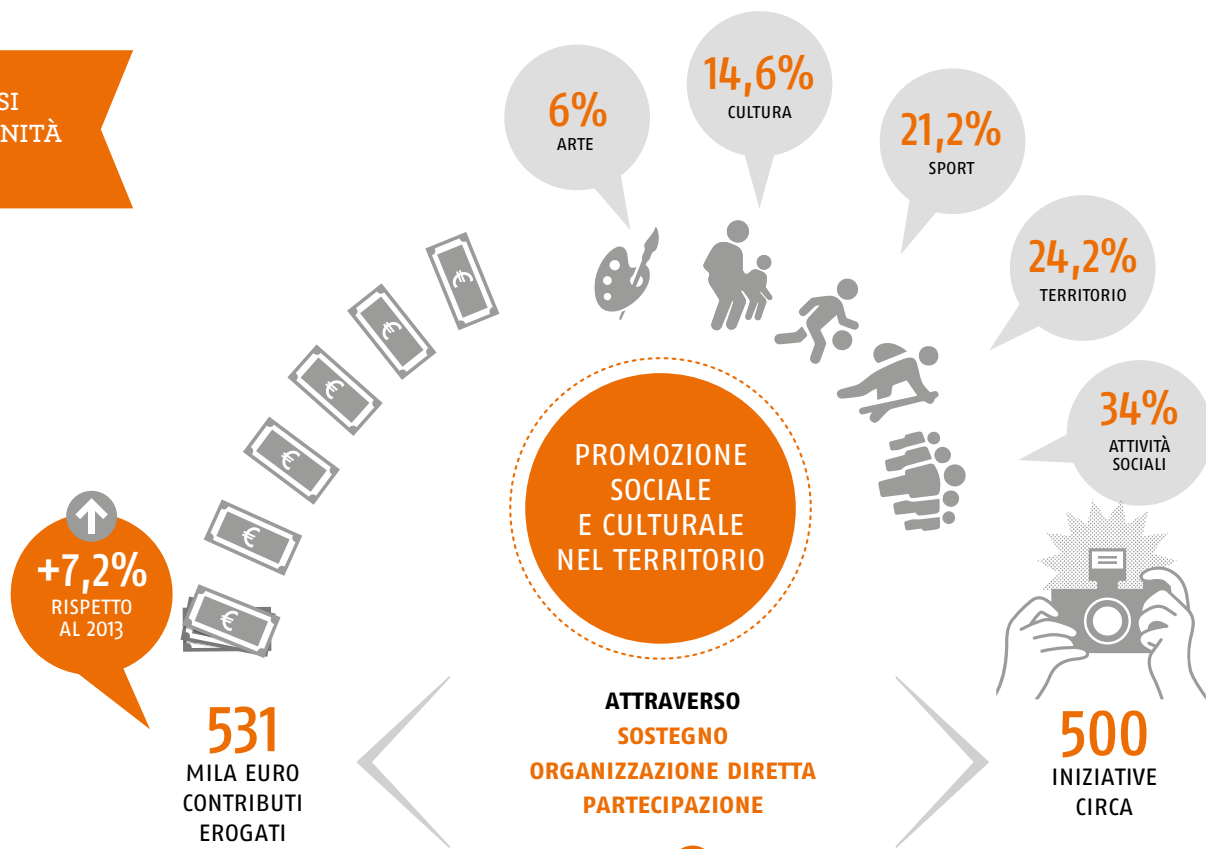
SI
NITÀ

6%
ARTE

14,6%
CULTURA

21,2%
SPORT

24,2%
TERRITORIO

34%
ATTIVITÀ SOCIALI

PROMOZIONE SOCIALE E CULTURALE NEL TERRITORIO

+7,2%
RISPETTO AL 2013

531
MILA EURO CONTRIBUTI EROGATI

ATTRAVERSO
SOSTEGNO
ORGANIZZAZIONE DIRETTA
PARTECIPAZIONE

500
INIZIATIVE CIRCA